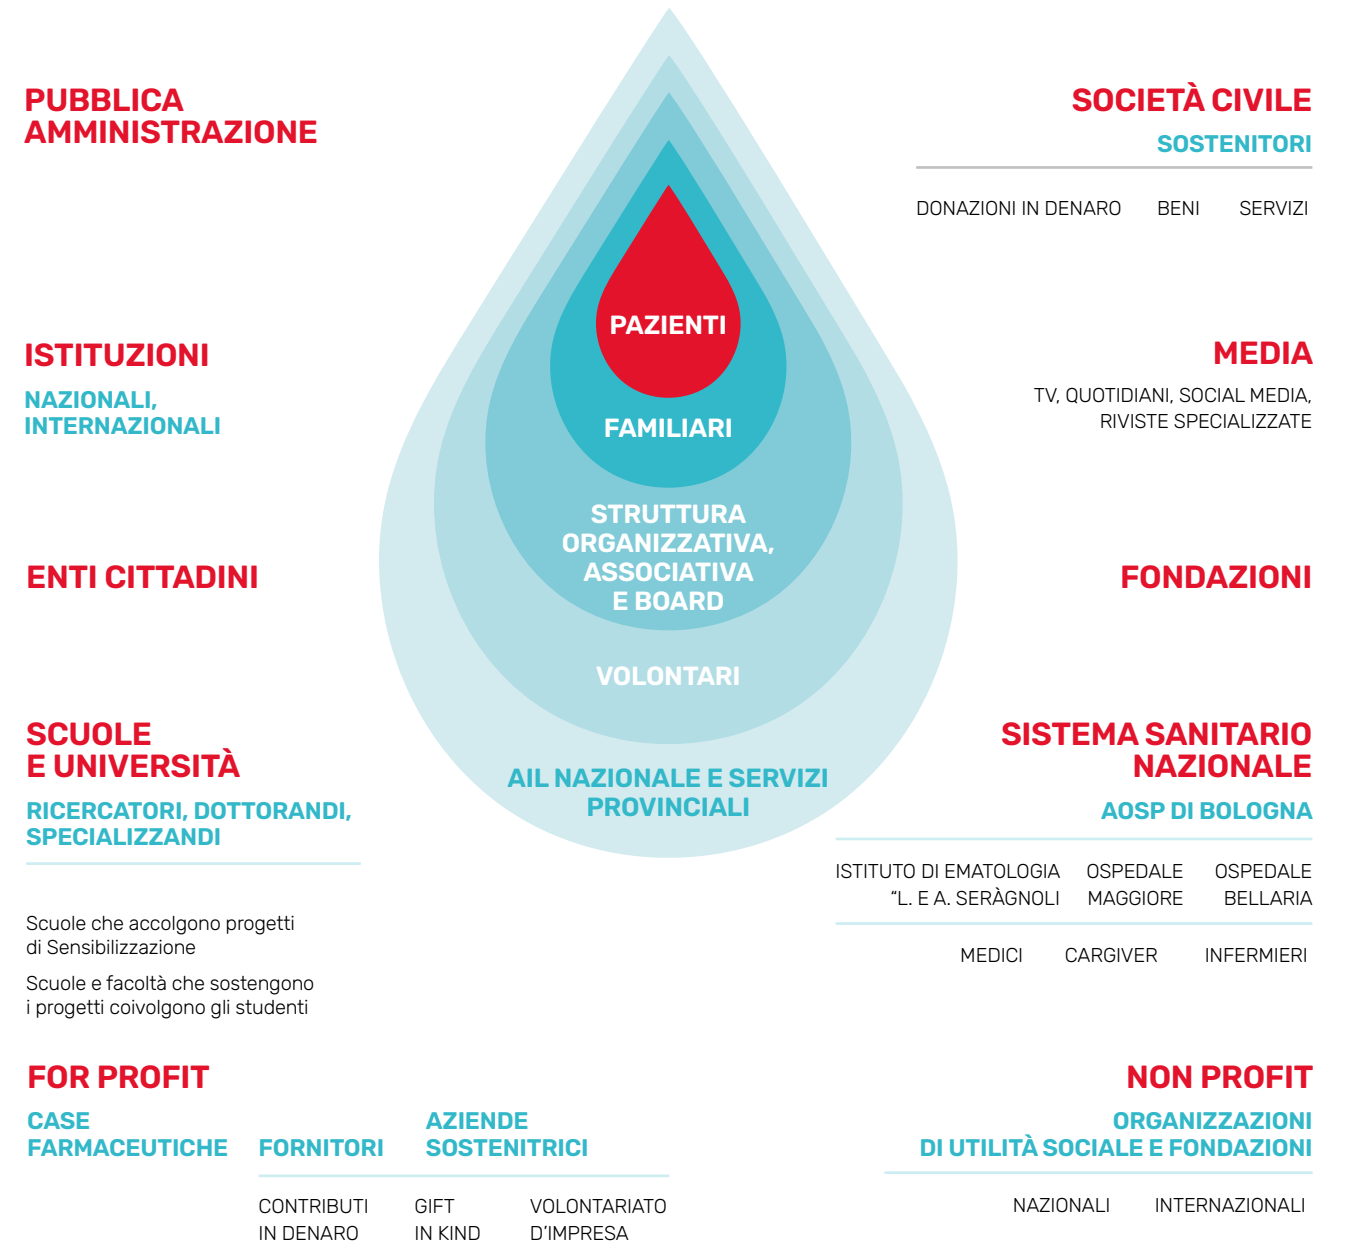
PUBBLICA AMMINISTRAZIONE

SOCIETÀ CIVILE

SOSTENITORI

DONAZIONI IN DENARO BENI SERVIZI

PAZIENTI

FAMILIARI

STRUTTURA ORGANIZZATIVA, ASSOCIATIVA E BOARD

VOLONTARI

AIL NAZIONALE E SERVIZI PROVINCIALI

ISTITUZIONI

NAZIONALI, INTERNAZIONALI

MEDIA

TV, QUOTIDIANI, SOCIAL MEDIA, RIVISTE SPECIALIZZATE

ENTI CITTADINI

FONDAZIONI

SCUOLE E UNIVERSITÀ

RICERCATORI, DOTTORANDI, SPECIALIZZANDI

Scuole che accolgono progetti di Sensibilizzazione

Scuole e facoltà che sostengono i progetti coivolgono gli studenti

SISTEMA SANITARIO NAZIONALE

AOSP DI BOLOGNA

ISTITUTO DI EMATOLOGIA "L. E A. SERÀGNOLI

OSPEDALE MAGGIORE

OSPEDALE BELLARIA

MEDICI CARGIVER INFERMIERI

FOR PROFIT

CASE FARMACEUTICHE

FORNITORI

AZIENDE SOSTENITRICI

CONTRIBUTI IN DENARO

GIFT IN KIND

VOLONTARIATO D'IMPRESA

NON PROFIT

ORGANIZZAZIONI DI UTILITÀ SOCIALE E FONDAZIONI

NAZIONALI INTERNAZIONALI